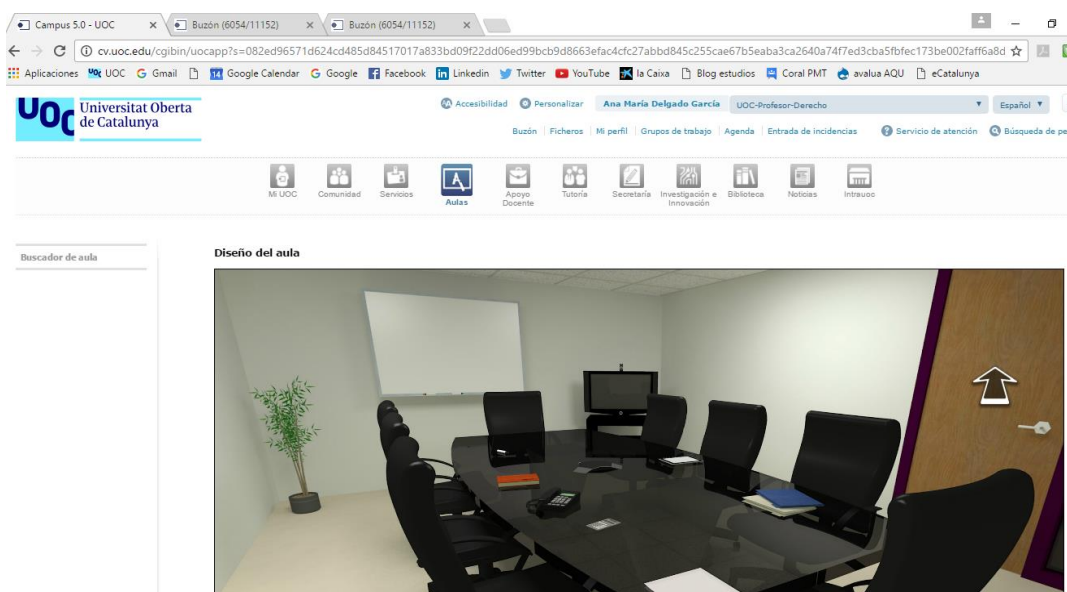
Campus 5.0 - UOC × Buzón (6054/11152) × Buzón (6054/11152) ×

cv.uoc.edu/cgibin/uocapp?s=082ed96571d624cd485d84517017a833bd09f22dd06ed99bcb9d8663efac4cfc27abbd845c255cae67b5eaba3ca2640a74f7ed3cba5fbfec173be002faff6a8d

Aplicaciones UOC Gmail 14 Google Calendar Google Facebook Linkedin Twitter YouTube la Caixa Blog estudios Coral PMT avalua AQU eCatalunya

Universitat Oberta de Catalunya

Accesibilidad Personalizar Ana María Delgado García UOC-Profesor-Derecho Español

Buzón | Ficheros | Mi perfil | Grupos de trabajo | Agenda | Entrada de incidencias Servicio de atención Búsqueda de pe

Mi UOC Comunidad Servicios Aulas Apoyo Docente Tutoría Secretaría Investigación e Innovación Biblioteca Noticias Intrauoc

Buscador de aula

Diseño del aula